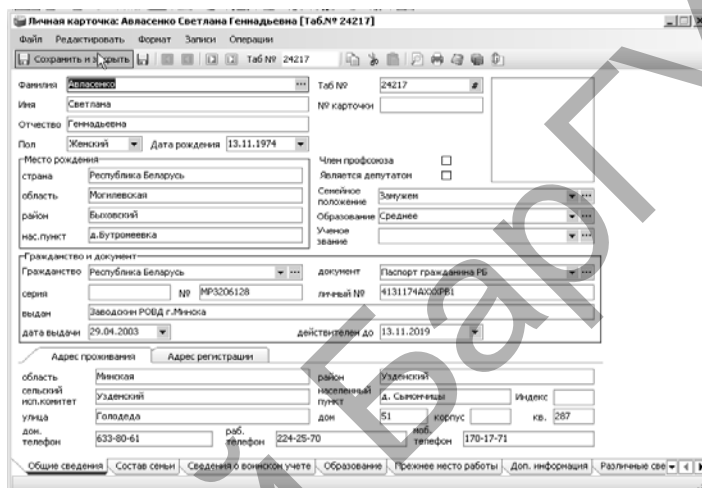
Личная карточка: Авласенко Светлана Геннадьевна [Таб.№ 24217]

Файл Редактировать Формат Записи Операции

Сохранить и закрыть Таб № 24217

Фамилия Авласенко
Имя Светлана
Отчество Геннадьевна
Пол Женский Дата рождения 13.11.1974

Таб № 24217
№ карточки

Место рождения
страна Республика Беларусь
область Могилевская
район Быховский
нас.пункт д.Бутромеевка

Член профсоюза
Является депутатом
Семейное положение Замужем
Образование Среднее
Ученое звание

Гражданство и документ
Гражданство Республика Беларусь
документ Паспорт гражданина РБ
серия
№ МР3206128
личный № 4131174А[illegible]РВ1
выдан Заводским РОВД г.Минска
дата выдачи 29.04.2003
действителен до 13.11.2019

Адрес проживания Адрес регистрации

область Минская
район Узденский
сельский исп.комитет Узденский
населенный пункт д. Сымонишчы
Индекс
улица Голодеда
дом 51
корпус
кв. 287
дом. телефон 633-80-61
раб. телефон 224-25-70
моб. телефон 170-17-71

Общие сведения | Состав семьи | Сведения о воинском учете | Образование | Прежнее место работы | Доп. информация | Различные све

БарГУ